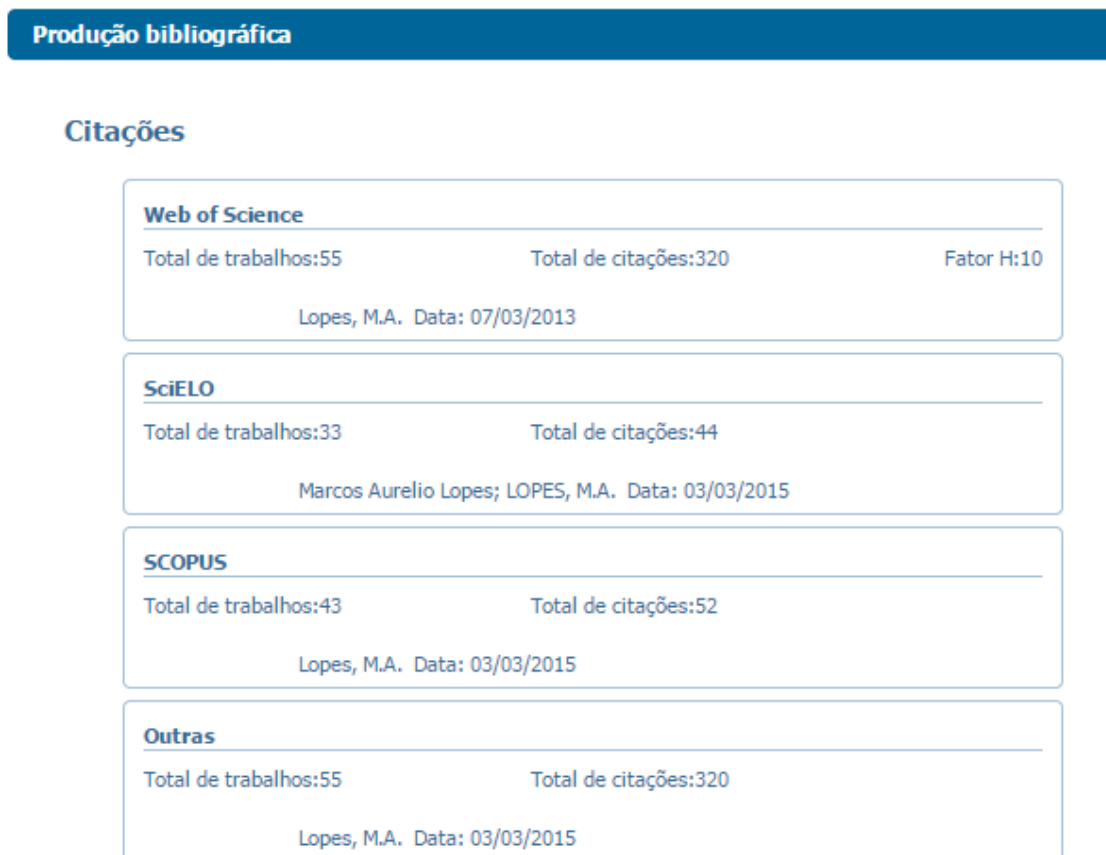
Produção bibliográfica

Citações

Web of Science

Total de trabalhos:55 Total de citações:320 Fator H:10

Lopes, M.A. Data: 07/03/2013

SciELO

Total de trabalhos:33 Total de citações:44

Marcos Aurelio Lopes; LOPES, M.A. Data: 03/03/2015

SCOPUS

Total de trabalhos:43 Total de citações:52

Lopes, M.A. Data: 03/03/2015

Outras

Total de trabalhos:55 Total de citações:320

Lopes, M.A. Data: 03/03/2015